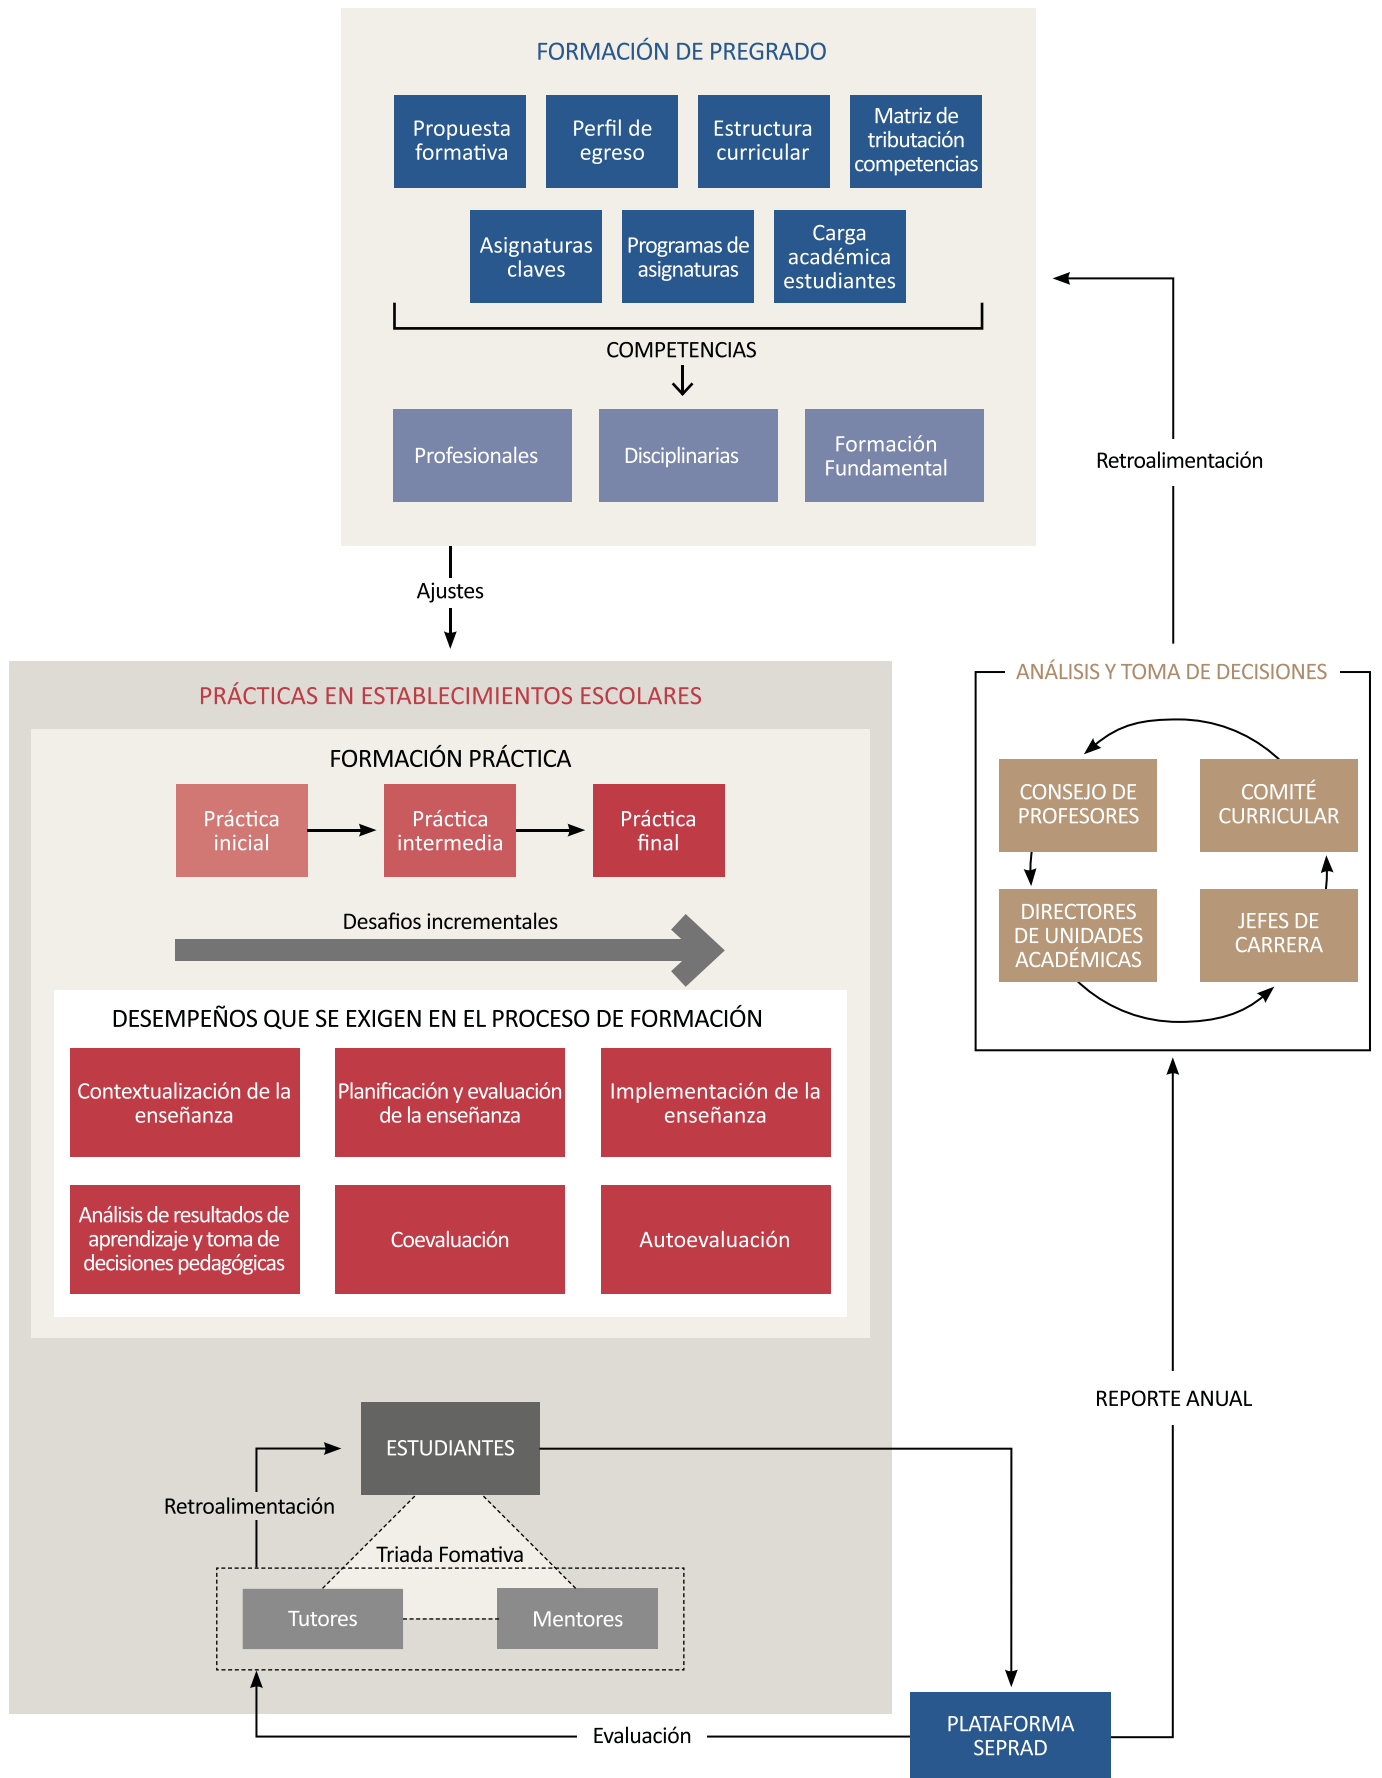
FORMACIÓN DE PREGRADO

Propuesta formativa

Perfil de egreso

Estructura curricular

Matriz de tributación competencias

Asignaturas claves

Programas de asignaturas

Carga académica estudiantes

COMPETENCIAS

Profesionales

Disciplinarias

Formación Fundamental

Retroalimentación

Ajustes

PRÁCTICAS EN ESTABLECIMIENTOS ESCOLARES

FORMACIÓN PRÁCTICA

Práctica inicial

Práctica intermedia

Práctica final

Desafios incrementales

DESEMPEÑOS QUE SE EXIGEN EN EL PROCESO DE FORMACIÓN

Contextualización de la enseñanza

Planificación y evaluación de la enseñanza

Implementación de la enseñanza

Análisis de resultados de aprendizaje y toma de decisiones pedagógicas

Coevaluación

Autoevaluación

ANÁLISIS Y TOMA DE DECISIONES

CONSEJO DE PROFESORES

COMITÉ CURRICULAR

DIRECTORES DE UNIDADES ACADÉMICAS

JEFES DE CARRERA

REPORTE ANUAL

ESTUDIANTES

Retroalimentación

Triada Fomativa

Tutores

Mentores

Evaluación

PLATAFORMA SEPRAD